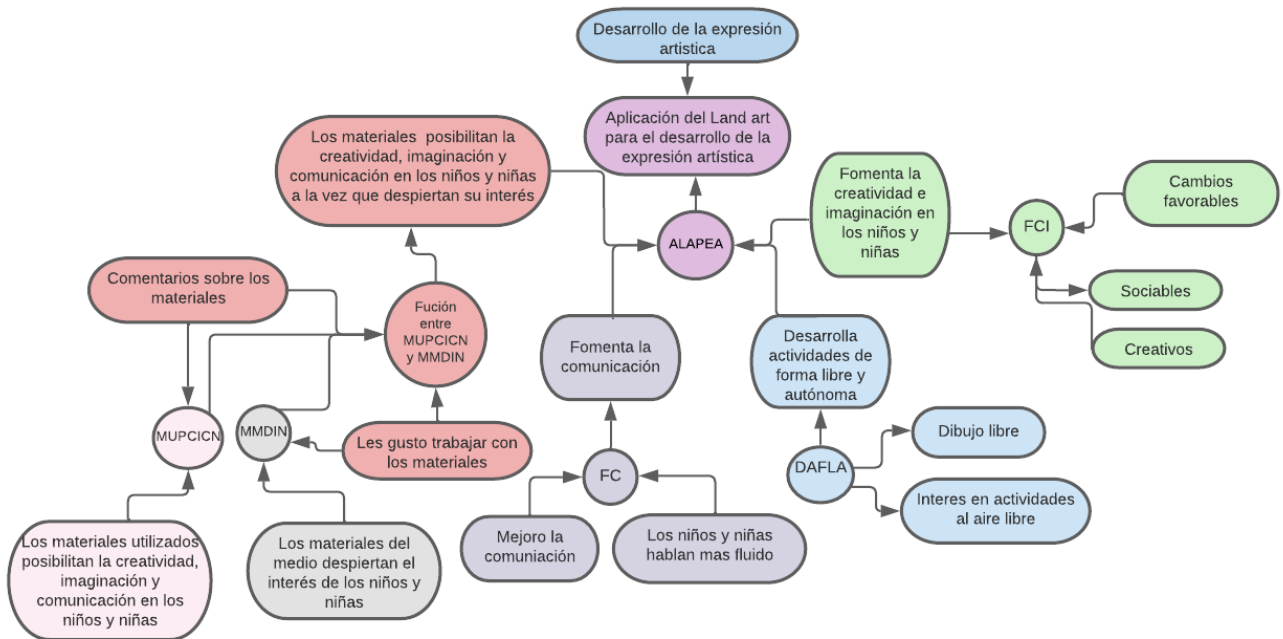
Desarrollo de la expresión artistica

Aplicación del Land art para el desarrollo de la expresión artística

Los materiales posibilitan la creatividad, imaginación y comunicación en los niños y niñas a la vez que despiertan su interés

ALAPEA

Fomenta la creatividad e imaginación en los niños y niñas

FCI

Cambios favorables

Sociables

Creativos

Comentarios sobre los materiales

Fución entre MUPCICN y MMDIN

Fomenta la comunicación

Desarrolla actividades de forma libre y autónoma

MUPCICN

MMDIN

Les gusto trabajar con los materiales

FC

DAFLA

Dibujo libre

Interes en actividades al aire libre

Los materiales utilizados posibilitan la creatividad, imaginación y comunicación en los niños y niñas

Los materiales del medio despiertan el interés de los niños y niñas

Mejoro la comuniación

Los niños y niñas hablan mas fluido